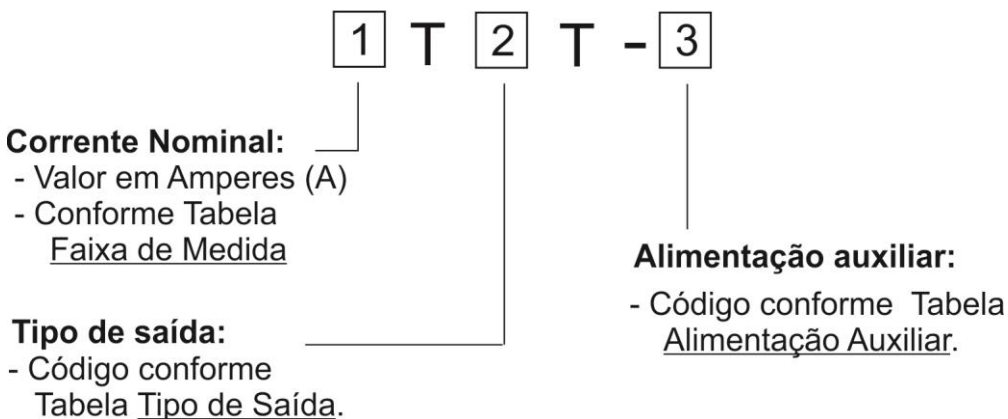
1 T 2 T - 3

**Corrente Nominal:**
- Valor em Amperes (A)
- Conforme Tabela Faixa de Medida

**Tipo de saída:**
- Código conforme Tabela Tipo de Saída.

**Alimentação auxiliar:**
- Código conforme Tabela Alimentação Auxiliar.